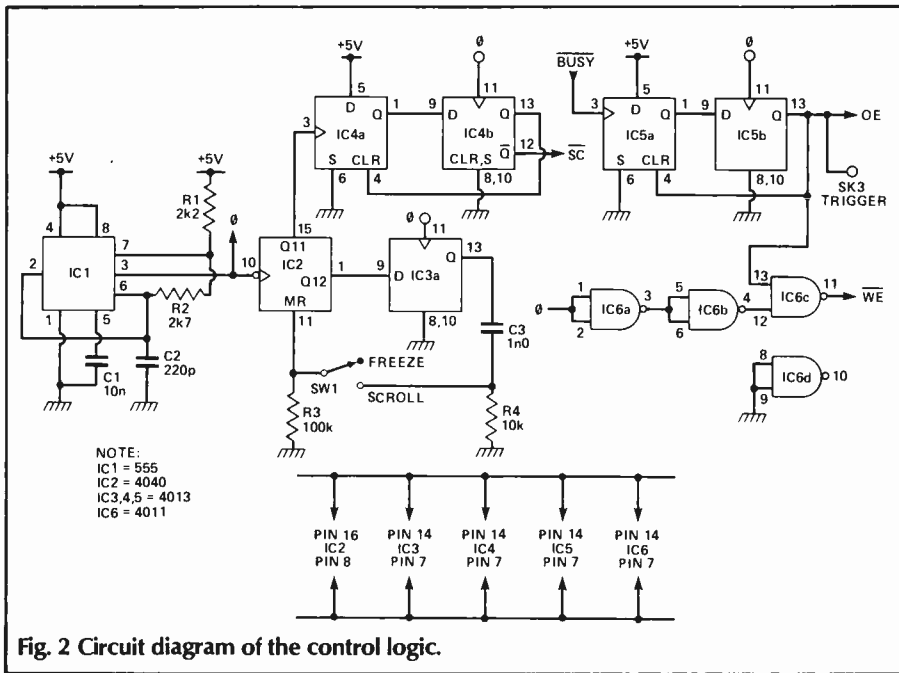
+5V
5
D
Q
1
9
IC4a
S
CLR
6
4
3

Ø
11
D
Q
13
IC4b
$\overline{Q}$
12
$\overline{SC}$
CLR,S
8,10

$\overline{BUSY}$
+5V
5
3
D
Q
1
9
IC5a
S
CLR
6
4

Ø
11
D
Q
13
IC5b
8,10
OE
SK3
TRIGGER

+5V
4
8
7
2
IC1
3
6
1
5
C1
10n
C2
220p

+5V
R1
2k2
Ø
R2
2k7

10
Q11
15
IC2
Q12
1
MR
11

Ø
11
9
D
IC3a
Q
13
8,10
C3
1n0

FREEZE
SW1
SCROLL
R3
100k
R4
10k

Ø
1
IC6a
3
2
5
IC6b
4
6
13
IC6c
11
12
$\overline{WE}$
8
IC6d
10
9

NOTE:
IC1 = 555
IC2 = 4040
IC3,4,5 = 4013
IC6 = 4011

PIN 16
IC2
PIN 8

PIN 14
IC3
PIN 7

PIN 14
IC4
PIN 7

PIN 14
IC5
PIN 7

PIN 14
IC6
PIN 7

Fig. 2 Circuit diagram of the control logic.